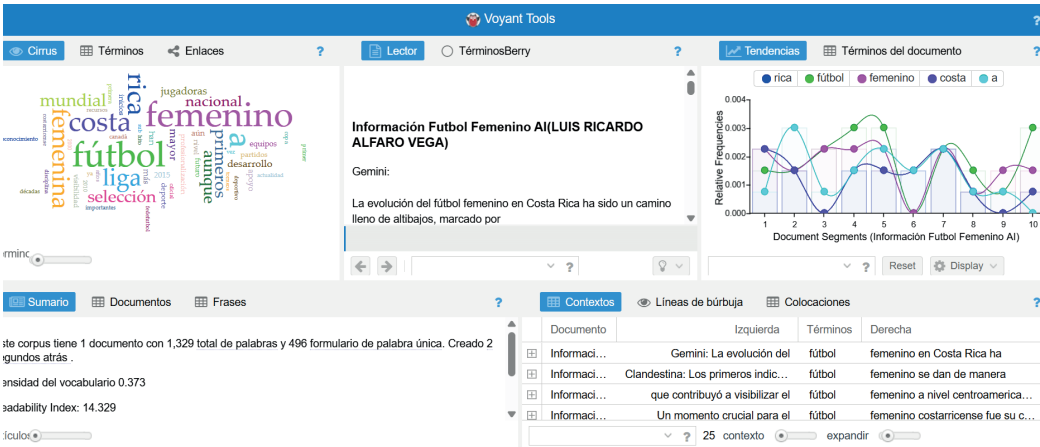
Voyant Tools

Cirrus | Términos | Enlaces | ?

femenino fútbol costa rica liga selección mundial nacional femenina aunque primeros jugadoras mayor desarrollo equipos a

rminc

Lector | TérminosBerry | ?

Información Futbol Femenino AI(LUIS RICARDO ALFARO VEGA)

Gemini:

La evolución del fútbol femenino en Costa Rica ha sido un camino lleno de altibajos, marcado por

Tendencias | Términos del documento | ?

rica | fútbol | femenino | costa | a

Relative Frequencies

0.004
0.003
0.002
0.001
0.000

1 2 3 4 5 6 7 8 9 10

Document Segments (Informaciòn Futbol Femenino AI)

Reset | Display

Sumario | Documentos | Frases | ?

ste corpus tiene 1 documento con 1,329 total de palabras y 496 formulario de palabra única. Creado 2 egundos atrás .

ensidad del vocabulario 0.373

eadability Index: 14.329

iculos

Contextos | Líneas de búrbuja | Colocaciones | ?

| Documento | Izquierda | Términos | Derecha |
|---|---|---|---|
| Informaci... | Gemini: La evolución del | fútbol | femenino en Costa Rica ha |
| Informaci... | Clandestina: Los primeros indic... | fútbol | femenino se dan de manera |
| Informaci... | que contribuyó a visibilizar el | fútbol | femenino a nivel centroamerica... |
| Informaci... | Un momento crucial para el | fútbol | femenino costarricense fue su c... |

25 contexto | expandir